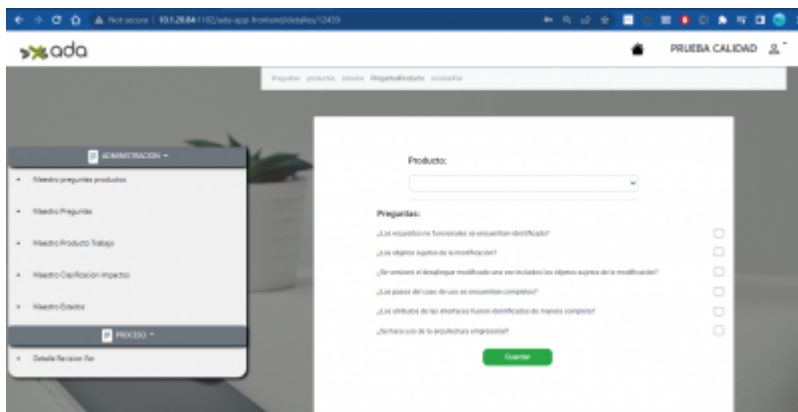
Not secure | 10.1.28.84:1182/ada-app-frontend/detalles/12433

ada

PRUEBA CALIDAD

Preguntas productos estados PreguntasProducto revisiones

ADMINISTRACION ▾

Maestro preguntas productos

Maestro Preguntas

Maestro Producto Trabajo

Maestro Clasificacion Impactos

Maestro Estados

PROCESO ▾

Detalle Revision Par

Producto:

Preguntas:

¿Los requisitos no funcionales se encuentran identificados?

¿Los objetos sujetos de la modificación?

¿Se versionó el despliegue modificado una vez incluidos los objetos sujetos de la modificación?

¿Los pasos del caso de uso se encuentran completos?

¿Los atributos de las interfaces fueron identificados de manera completa?

¿Se hace uso de la arquitectura empresarial?

Guardar